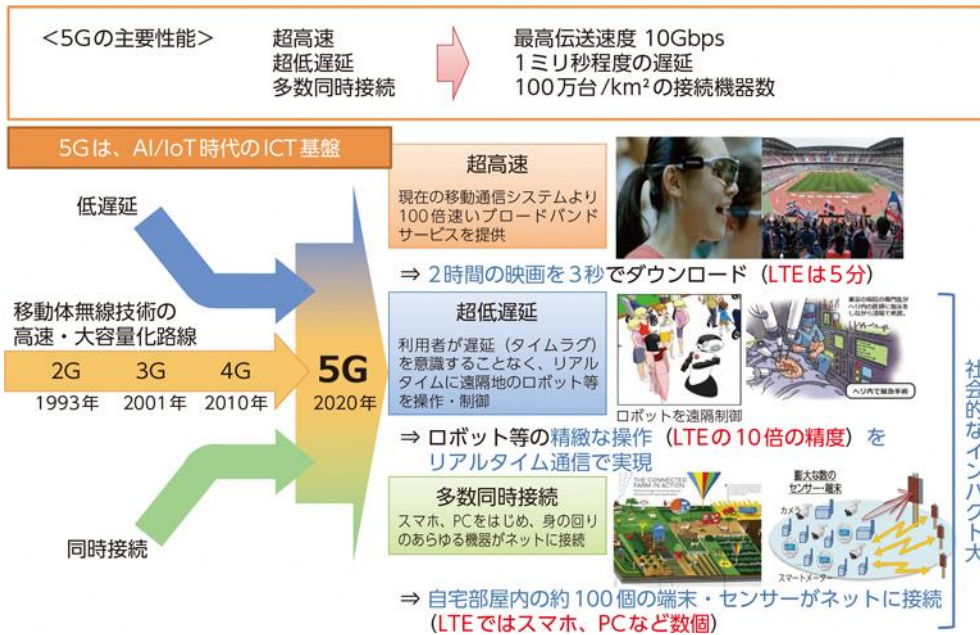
＜5Gの主要性能＞ 超高速 超低遅延 多数同時接続

最高伝送速度 10Gbps
1ミリ秒程度の遅延
100万台/km²の接続機器数

5Gは、AI/IoT時代のICT基盤

低遅延

移動体無線技術の高速・大容量化路線

2G 1993年
3G 2001年
4G 2010年
5G 2020年

同時接続

超高速
現在の移動通信システムより100倍速いブロードバンドサービスを提供

⇒ 2時間の映画を3秒でダウンロード（LTEは5分）

超低遅延
利用者が遅延（タイムラグ）を意識することなく、リアルタイムに遠隔地のロボット等を操作・制御

ロボットを遠隔制御

ヘリ内で緊急手術

⇒ ロボット等の精緻な操作（LTEの10倍の精度）をリアルタイム通信で実現

多数同時接続
スマホ、PCをはじめ、身の回りのあらゆる機器がネットに接続

THE CONNECTED FARM IN ACTION

膨大な数のセンサー・端末

カメラ

スマートメーター

⇒ 自宅部屋内の約100個の端末・センサーがネットに接続（LTEではスマホ、PCなど数個）

社会的なインパクト大